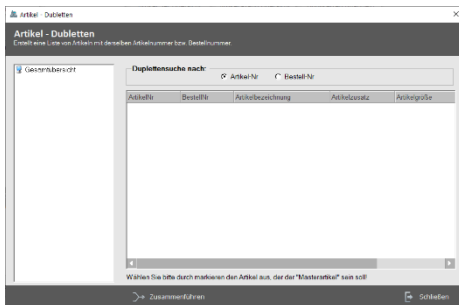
Artikel - Dubletten

Artikel - Dubletten
Erstellt eine Liste von Artikeln mit derselben Artikelnummer bzw. Bestellnummer.

Gesamtübersicht

Dublettensuche nach:
Artikel-Nr
Bestell-Nr

| ArtikelNr | BestellNr | Artikelbezeichnung | Artikelzusatz | Artikelgröße |
|---|---|---|---|---|

Wählen Sie bitte durch markieren den Artikel aus, der der "Masterartikel" sein soll!

Zusammenführen

Schließen